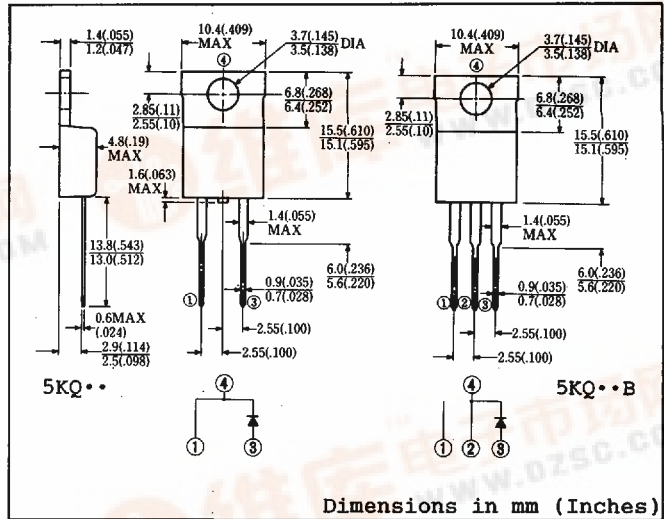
1.4(.055)
1.2(.047)

10.4(.409)
MAX

3.7(.145)
3.5(.138) DIA

④

6.8(.268)
6.4(.252)

2.85(.11)
2.55(.10)

15.5(.610)
15.1(.595)

4.8(.19)
MAX

1.6(.063)
MAX

1.4(.055)
MAX

13.8(.543)
13.0(.512)

6.0(.236)
5.6(.220)

0.9(.035)
0.7(.028)

① ③

0.6MAX
(.024)

2.55(.100)

2.9(.114)
2.5(.098)

2.55(.100)

10.4(.409)
MAX

3.7(.145)
3.5(.138) DIA

④

2.85(.11)
2.55(.10)

6.8(.268)
6.4(.252)

15.5(.610)
15.1(.595)

1.4(.055)
MAX

6.0(.236)
5.6(.220)

0.9(.035)
0.7(.028)

① ② ③

2.55(.100)

2.55(.100)

5KQ••

④

① ③

5KQ••B

④

① ② ③

www.dzsc.com

Dimensions in mm (Inches)